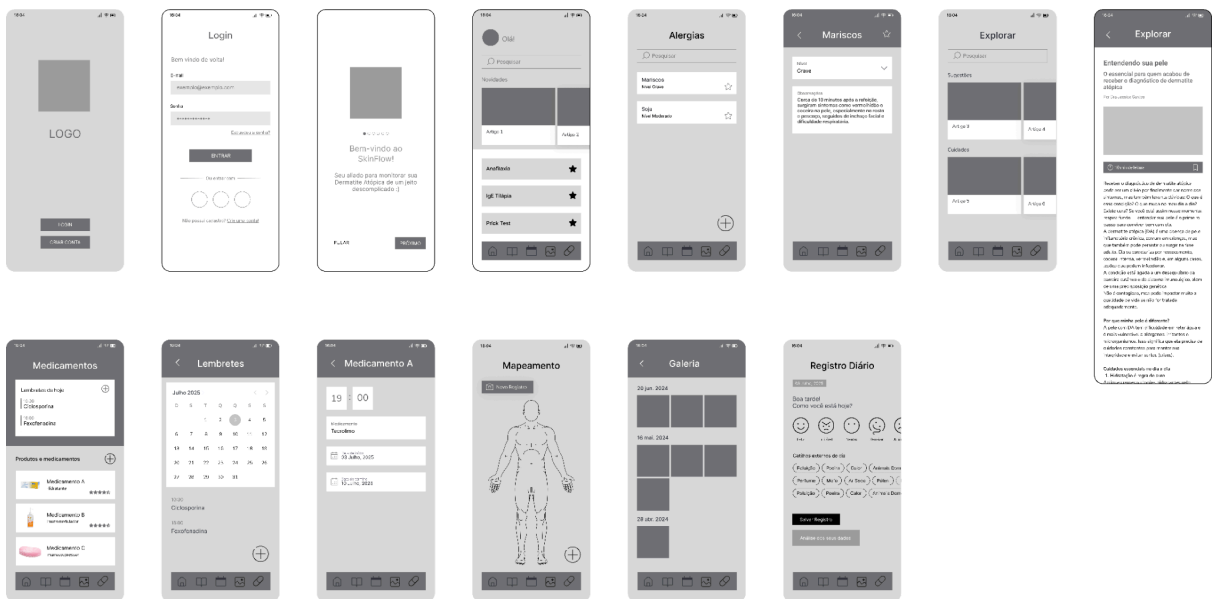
LOGO

LOGIN

CRIAR CONTA

Login

Bem vindo de volta!

E-mail

exemplo@exemplo.com

Senha

Esqueceu a senha?

ENTRAR

Ou entre com

Não possui cadastro? Cadastre-se aqui!

Bem-vindo ao SkinFlow!

Seu aliado para monitorar sua Dermatite Atópica de um jeito descomplicado :)

PULAR

PRÓXIMO

Olá!

Pesquisar

Novidades

Artigo 1

Artigo 2

Anafilaxia

IgE Titipia

Prick Test

Alergias

Pesquisar

Mariscos
Nível Grave

Soja
Nível Moderado

Mariscos

Nível
Grave

Observações
Cerca de 10 minutos após a refeição, surgiram sintomas como vermelhidão e coceira na pele, especialmente no rosto e pescoço, seguidos de inchaço facial e dificuldade respiratória.

Explorar

Pesquisar

Sugestões

Artigo 3

Artigo 4

Cuidados

Artigo 5

Artigo 6

Explorar

Entendendo sua pele

O essencial para quem acabou de receber o diagnóstico de dermatite atópica

Por Dra. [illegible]

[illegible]

Medicamentos

Lembretes do hoje

Ciclosporina

Fexofenadina

Produtos e medicamentos

Medicamento A

Medicamento B

Medicamento C

Lembretes

Julho 2025

| S | T | Q | Q | S | S | D |
|---|---|---|---|---|---|---|
| | | 1 | 2 | 3 | 4 | 5 |
| 6 | 7 | 8 | 9 | 10 | 11 | 12 |
| 13 | 14 | 15 | 16 | 17 | 18 | 19 |
| 20 | 21 | 22 | 23 | 24 | 25 | 26 |
| 27 | 28 | 29 | 30 | 31 | | |

Ciclosporina

Fexofenadina

Medicamento A

19 : 00

Medicamento
Tacrolimo

30 Julho, 2025

10 Julho, 2024

Mapeamento

Salvar Registro

Galeria

20 jun. 2024

16 mai. 2024

28 abr. 2024

Registro Diário

Sua tarde!
Como você está hoje?

Gatilhos externos do dia

Poluição | Poeira | Calor | Animais Domésticos
Perfume | Mofo | Ar Seco | Pólen
Poluição | Poeira | Calor

Salvar Registro

Análise dos seus dados